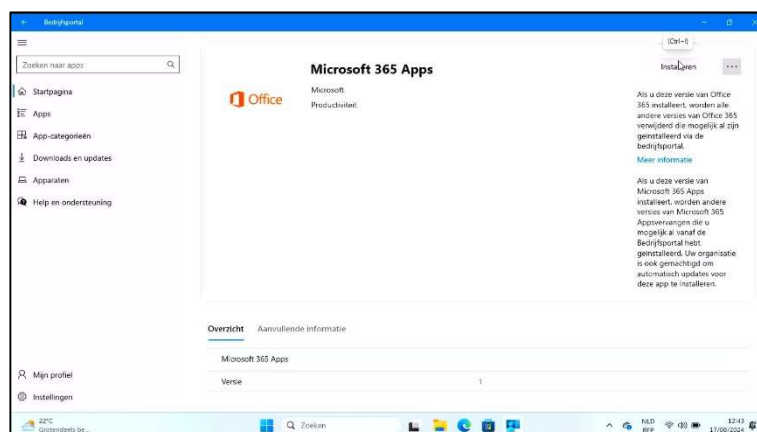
Bedrijfsportal

Zoeken naar apps

Startpagina
Apps
App-categorieën
Downloads en updates
Apparaten
Help en ondersteuning

Mijn profiel
Instellingen

Office

Microsoft 365 Apps
Microsoft
Productiviteit

(Ctrl+I)
Installeren
...

Als u deze versie van Office 365 installeert, worden alle andere versies van Office 365 verwijderd die mogelijk al zijn geïnstalleerd via de bedrijfsportal.
Meer informatie

Als u deze versie van Microsoft 365 Apps installeert, worden andere versies van Microsoft 365 Appsvervangen die u mogelijk al vanaf de Bedrijfsportal hebt geïnstalleerd. Uw organisatie is ook gemachtigd om automatisch updates voor deze app te installeren.

Overzicht   Aanvullende informatie

Microsoft 365 Apps
Versie   1

22°C
Grotendeels be...
Zoeken
NLD
BEP
12:43
17/08/2024